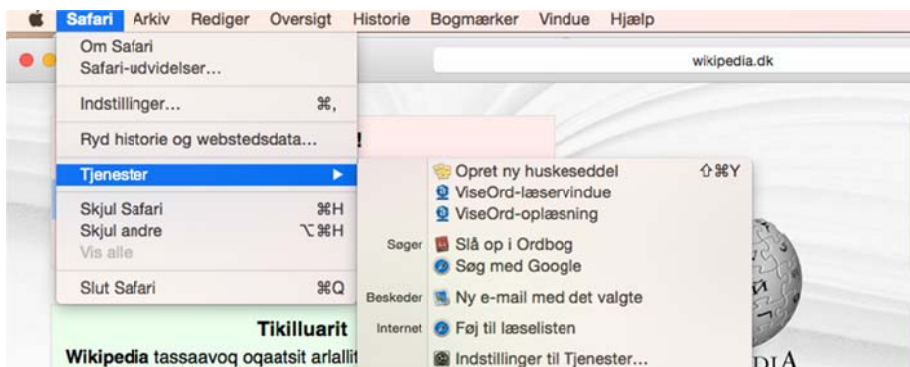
Safari Arkiv Rediger Oversigt Historie Bogmærker Vindue Hjælp

wikipedia.dk

Om Safari
Safari-udvidelser...

Indstillinger... ⌘,

Ryd historie og webstedsdata...

Tjenester ▶

Skjul Safari ⌘H
Skjul andre ⌥⌘H
Vis alle

Slut Safari ⌘Q

Opret ny huskeseddel ⇧⌘Y
ViseOrd-læservindue
ViseOrd-oplæsning

Søger
Slå op i Ordbog
Søg med Google

Beskeder
Ny e-mail med det valgte

Internet
Føj til læselisten

Indstillinger til Tjenester...

Tikilluarit
Wikipedia tassaavoq oqaatsit arlallit

DIA